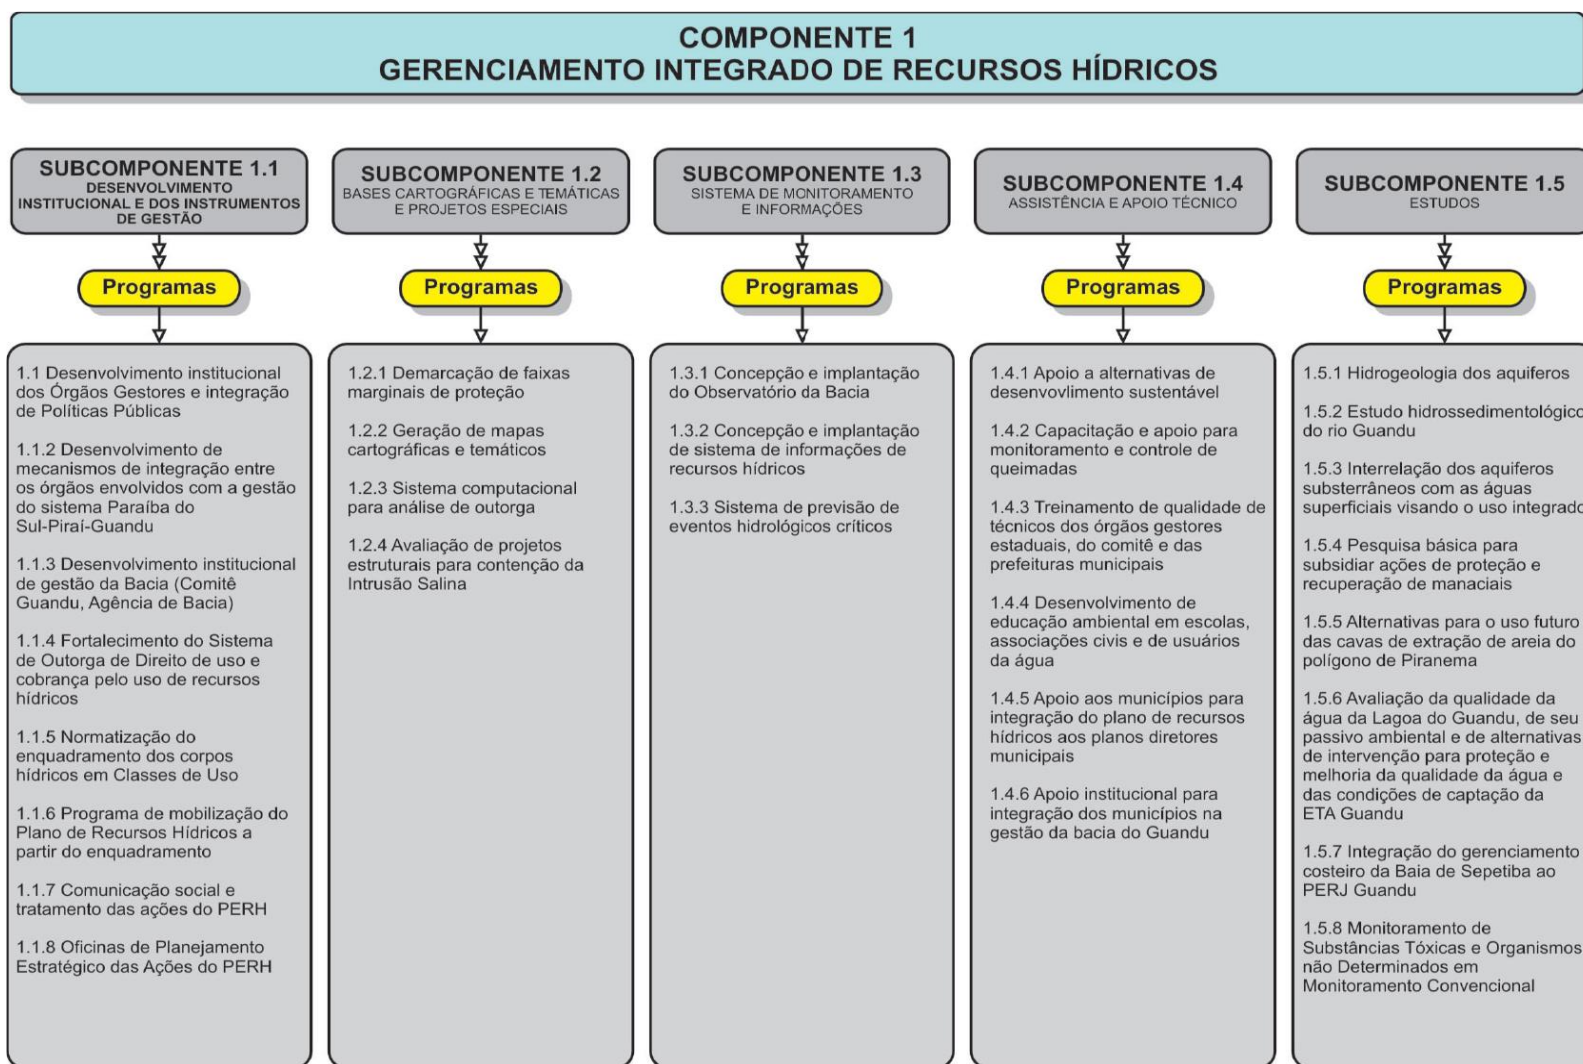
COMPONENTE 1
GERENCIAMENTO INTEGRADO DE RECURSOS HÍDRICOS

SUBCOMPONENTE 1.1
DESENVOLVIMENTO INSTITUCIONAL E DOS INSTRUMENTOS DE GESTÃO

Programas

1.1 Desenvolvimento institucional dos Órgãos Gestores e integração de Políticas Públicas

1.1.2 Desenvolvimento de mecanismos de integração entre os órgãos envolvidos com a gestão do sistema Paraíba do Sul-Piraí-Guandu

1.1.3 Desenvolvimento institucional de gestão da Bacia (Comitê Guandu, Agência de Bacia)

1.1.4 Fortalecimento do Sistema de Outorga de Direito de uso e cobrança pelo uso de recursos hídricos

1.1.5 Normatização do enquadramento dos corpos hídricos em Classes de Uso

1.1.6 Programa de mobilização do Plano de Recursos Hídricos a partir do enquadramento

1.1.7 Comunicação social e tratamento das ações do PERH

1.1.8 Oficinas de Planejamento Estratégico das Ações do PERH

SUBCOMPONENTE 1.2
BASES CARTOGRÁFICAS E TEMÁTICAS E PROJETOS ESPECIAIS

Programas

1.2.1 Demarcação de faixas marginais de proteção

1.2.2 Geração de mapas cartográficas e temáticos

1.2.3 Sistema computacional para análise de outorga

1.2.4 Avaliação de projetos estruturais para contenção da Intrusão Salina

SUBCOMPONENTE 1.3
SISTEMA DE MONITORAMENTO E INFORMAÇÕES

Programas

1.3.1 Concepção e implantação do Observatório da Bacia

1.3.2 Concepção e implantação de sistema de informações de recursos hídricos

1.3.3 Sistema de previsão de eventos hidrológicos críticos

SUBCOMPONENTE 1.4
ASSISTÊNCIA E APOIO TÉCNICO

Programas

1.4.1 Apoio a alternativas de desenvovlimento sustentável

1.4.2 Capacitação e apoio para monitoramento e controle de queimadas

1.4.3 Treinamento de qualidade de técnicos dos órgãos gestores estaduais, do comitê e das prefeituras municipais

1.4.4 Desenvolvimento de educação ambiental em escolas, associações civis e de usuários da água

1.4.5 Apoio aos municípios para integração do plano de recursos hídricos aos planos diretores municipais

1.4.6 Apoio institucional para integração dos municípios na gestão da bacia do Guandu

SUBCOMPONENTE 1.5
ESTUDOS

Programas

1.5.1 Hidrogeologia dos aquiferos

1.5.2 Estudo hidrossedimentológico do rio Guandu

1.5.3 Interrelação dos aquiferos substerrâneos com as águas superficiais visando o uso integrado

1.5.4 Pesquisa básica para subsidiar ações de proteção e recuperação de manaciais

1.5.5 Alternativas para o uso futuro das cavas de extração de areia do polígono de Piranema

1.5.6 Avaliação da qualidade da água da Lagoa do Guandu, de seu passivo ambiental e de alternativas de intervenção para proteção e melhoria da qualidade da água e das condições de captação da ETA Guandu

1.5.7 Integração do gerenciamento costeiro da Baia de Sepetiba ao PERJ Guandu

1.5.8 Monitoramento de Substâncias Tóxicas e Organismos não Determinados em Monitoramento Convencional